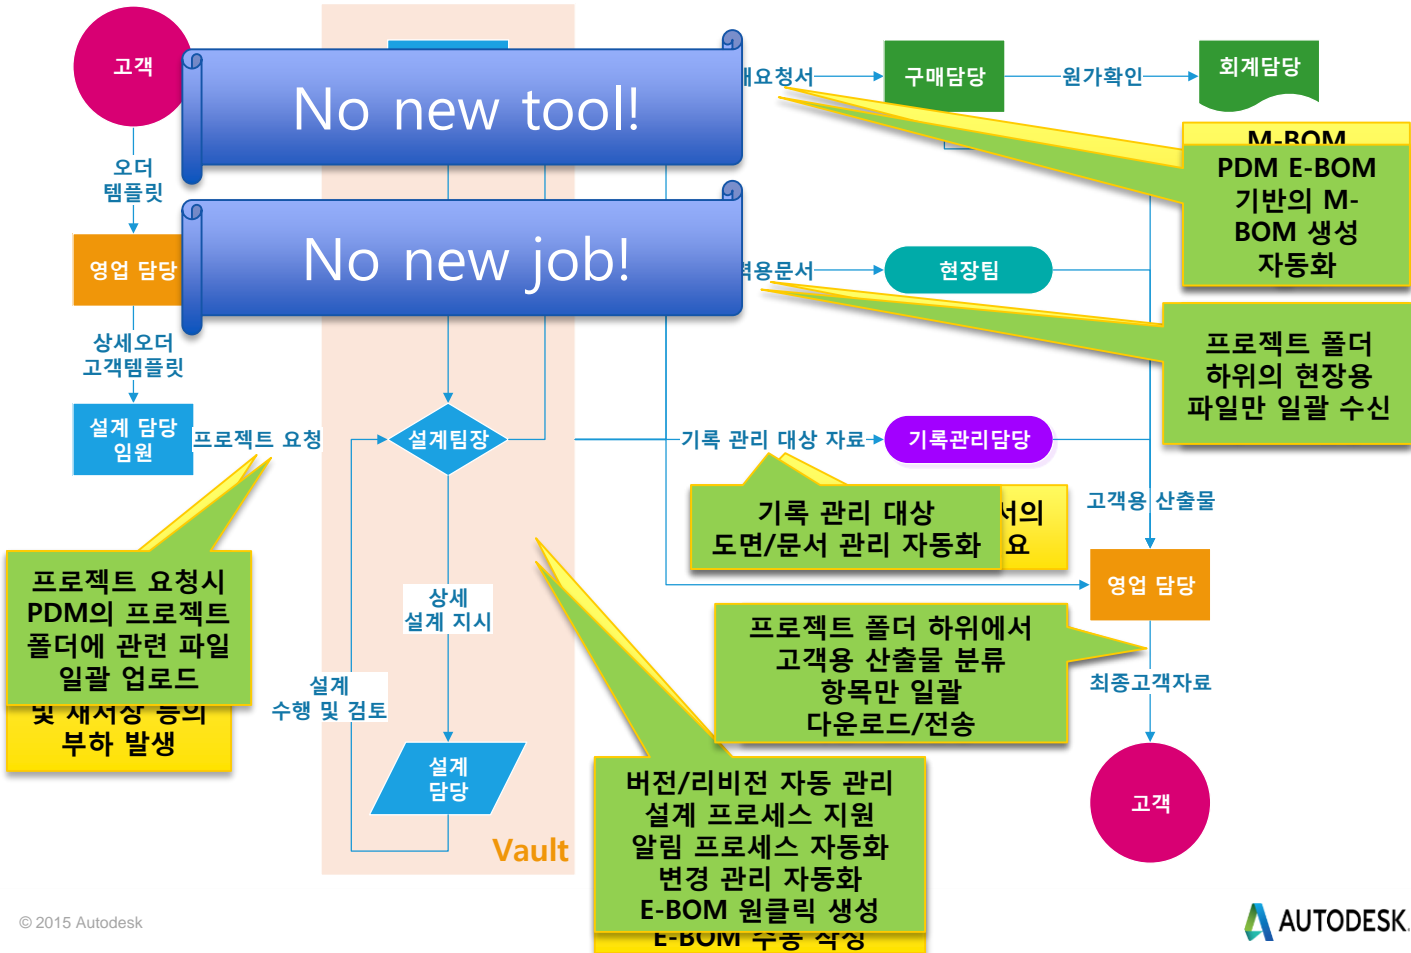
고객

No new tool!

No new job!

오더
템플릿

영업 담당

상세오더
고객템플릿

설계 담당
임원

프로젝트 요청

설계팀장

상세
설계 지시

설계
수행 및 검토

설계
담당

Vault

배요청서

구매담당

원가확인

회계담당

M-BOM

PDM E-BOM 기반의 M-BOM 생성 자동화

현장팀

적용문서

프로젝트 폴더 하위의 현장용 파일만 일괄 수신

기록 관리 대상 자료

기록관리담당

기록 관리 대상 도면/문서 관리 자동화

서의
요

고객용 산출물

영업 담당

프로젝트 폴더 하위에서 고객용 산출물 분류 항목만 일괄 다운로드/전송

최종고객자료

고객

프로젝트 요청시 PDM의 프로젝트 폴더에 관련 파일 일괄 업로드

및 재서장 등의
부하 발생

버전/리비전 자동 관리
설계 프로세스 지원
알림 프로세스 자동화
변경 관리 자동화
E-BOM 원클릭 생성

E-BOM 수동 작성

© 2015 Autodesk

AUTODESK.